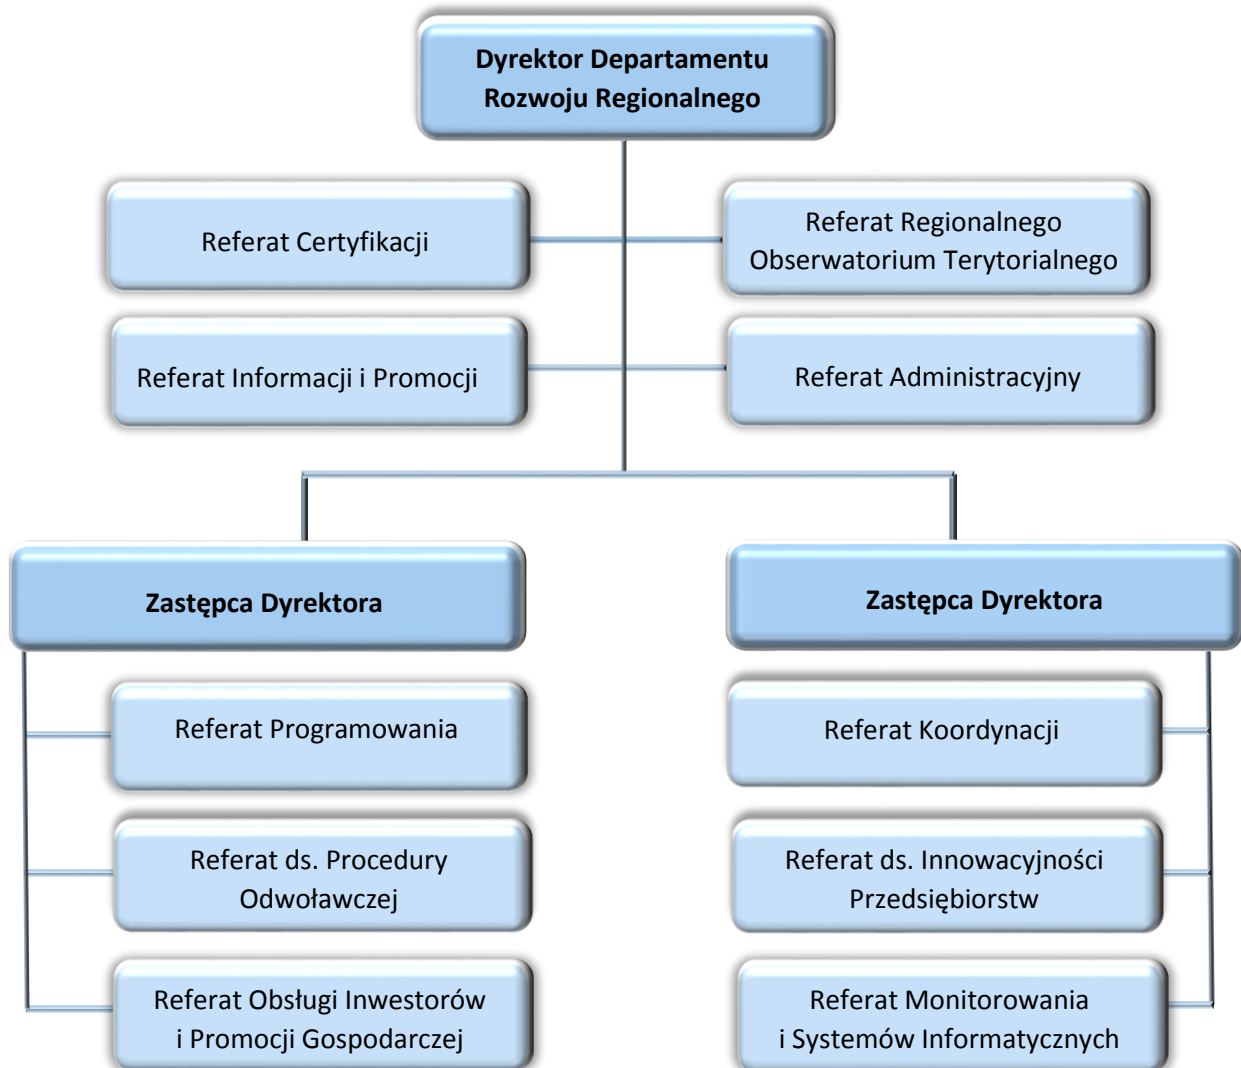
Dyrektor Departamentu Rozwoju Regionalnego

Referat Certyfikacji

Referat Regionalnego Obserwatorium Terytorialnego

Referat Informacji i Promocji

Referat Administracyjny

Zastępca Dyrektora

Zastępca Dyrektora

Referat Programowania

Referat Koordynacji

Referat ds. Procedury Odwoławczej

Referat ds. Innowacyjności Przedsiębiorstw

Referat Obsługi Inwestorów i Promocji Gospodarczej

Referat Monitorowania i Systemów Informatycznych